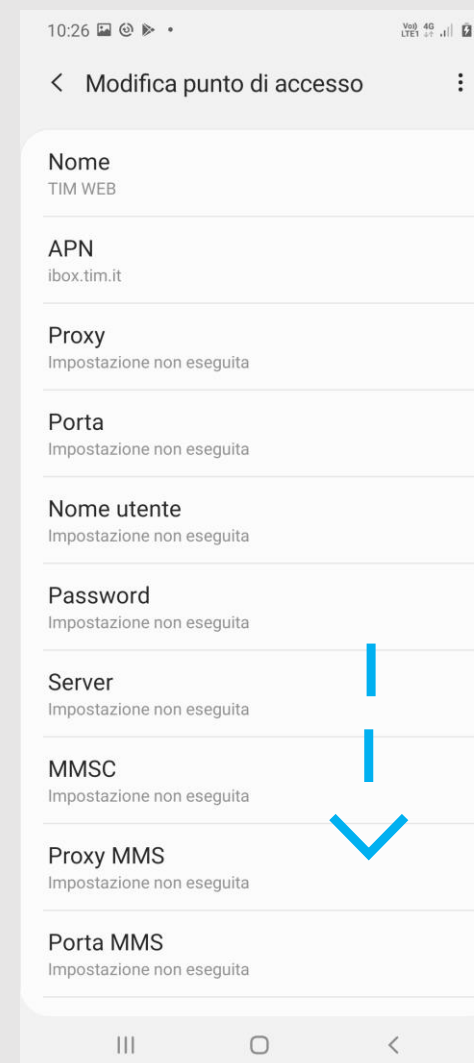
10:26

Vo) 4G LTE1

<
Modifica punto di accesso

Nome
TIM WEB

APN
ibox.tim.it

Proxy
Impostazione non eseguita

Porta
Impostazione non eseguita

Nome utente
Impostazione non eseguita

Password
Impostazione non eseguita

Server
Impostazione non eseguita

MMSC
Impostazione non eseguita

Proxy MMS
Impostazione non eseguita

Porta MMS
Impostazione non eseguita